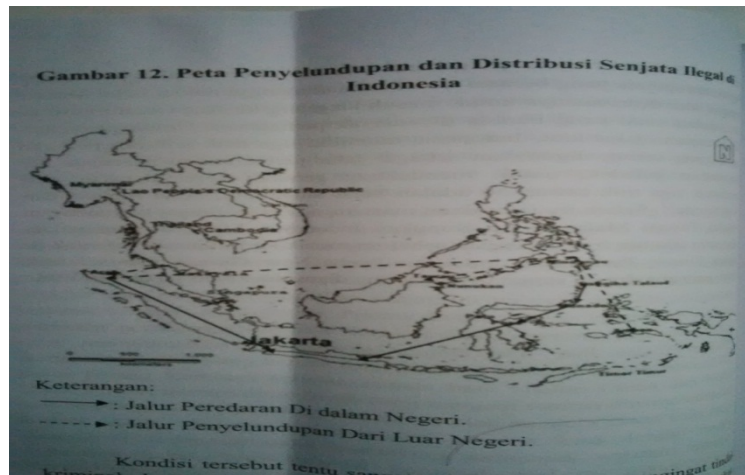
Gambar 12. Peta Penyelundupan dan Distribusi Senjata Ilegal di Indonesia

N

Myanmar

Lao People's Democratic Republic

Thailand

Cambodia

Jakarta

Keterangan:

——► : Jalur Peredaran Di dalam Negeri.

- - - - ► : Jalur Penyelundupan Dari Luar Negeri.

Kondisi tersebut tentu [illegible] tingkat tindak kriminal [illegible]